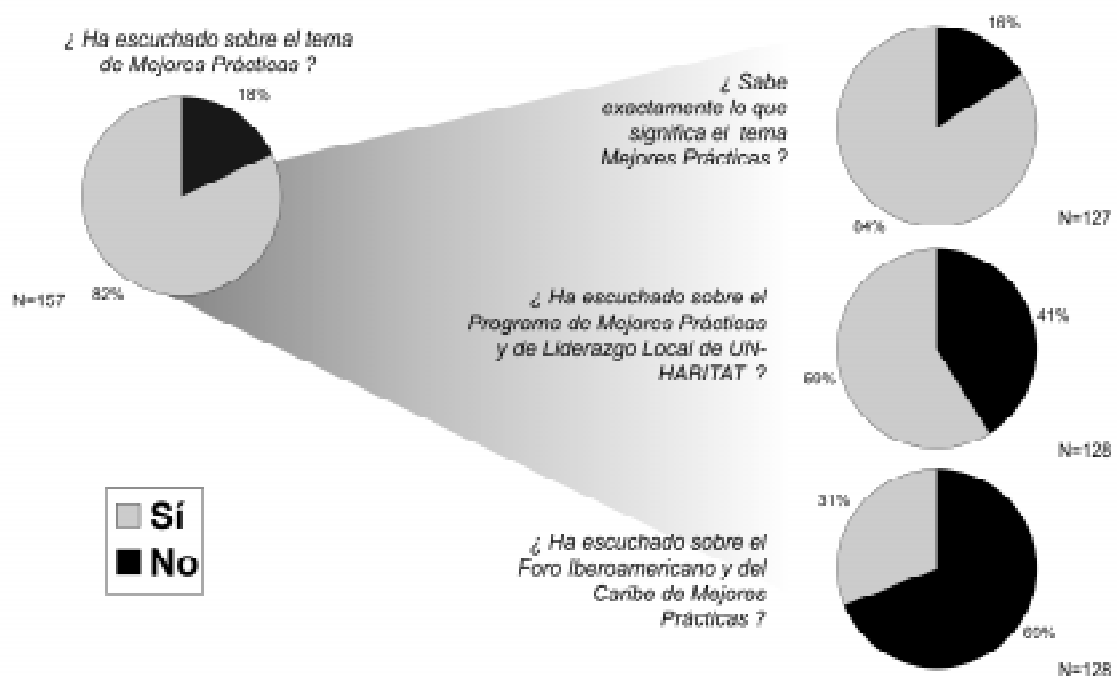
¿ Ha escuchado sobre el tema de Mejores Prácticas ?

18%

82%

N=157

¿ Sabe exactamente lo que significa el tema Mejores Prácticas ?

16%

84%

N=127

¿ Ha escuchado sobre el Programa de Mejores Prácticas y de Liderazgo Local de UN-HABITAT ?

41%

59%

N=128

¿ Ha escuchado sobre el Foro Iberoamericano y del Caribe de Mejores Prácticas ?

31%

69%

N=128

Sí

No